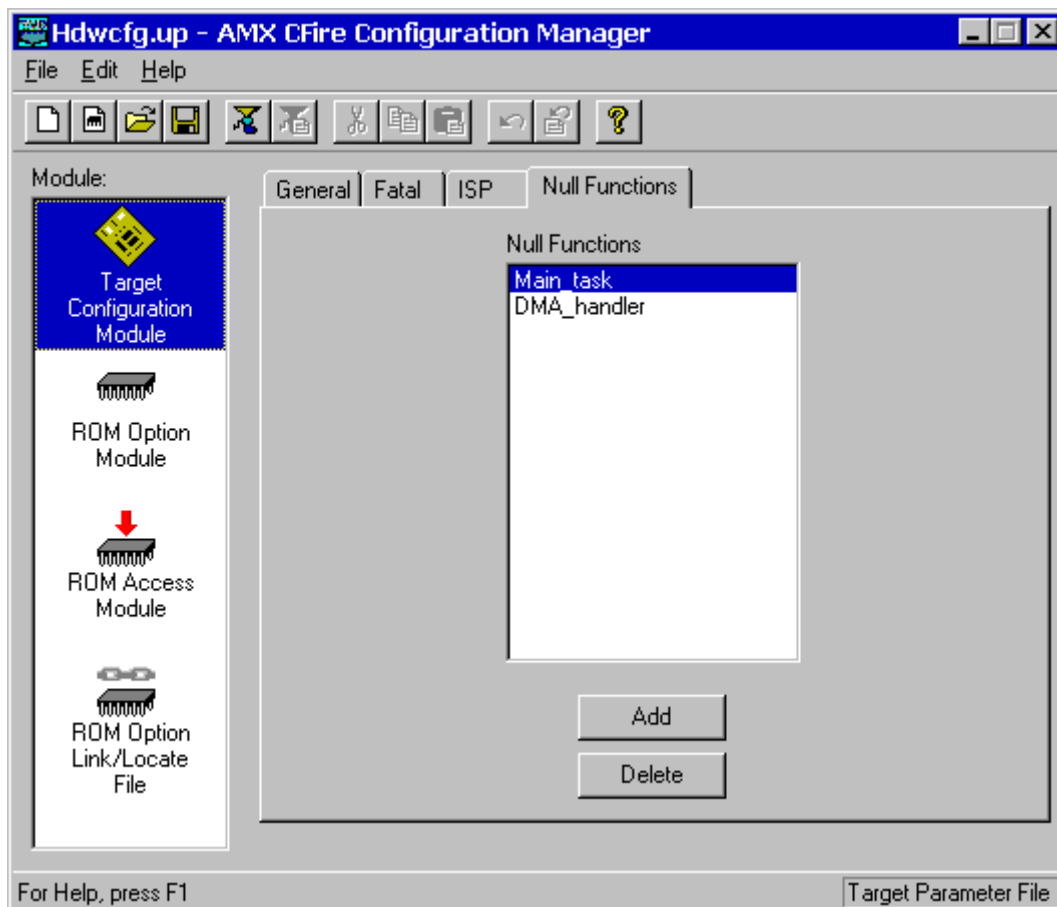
Hdwcfg.up - AMX CFire Configuration Manager

File Edit Help

Module:

Target Configuration Module

ROM Option Module

ROM Access Module

ROM Option Link/Locate File

General | Fatal | ISP | Null Functions

Null Functions

Main_task
DMA_handler

Add

Delete

For Help, press F1

Target Parameter File